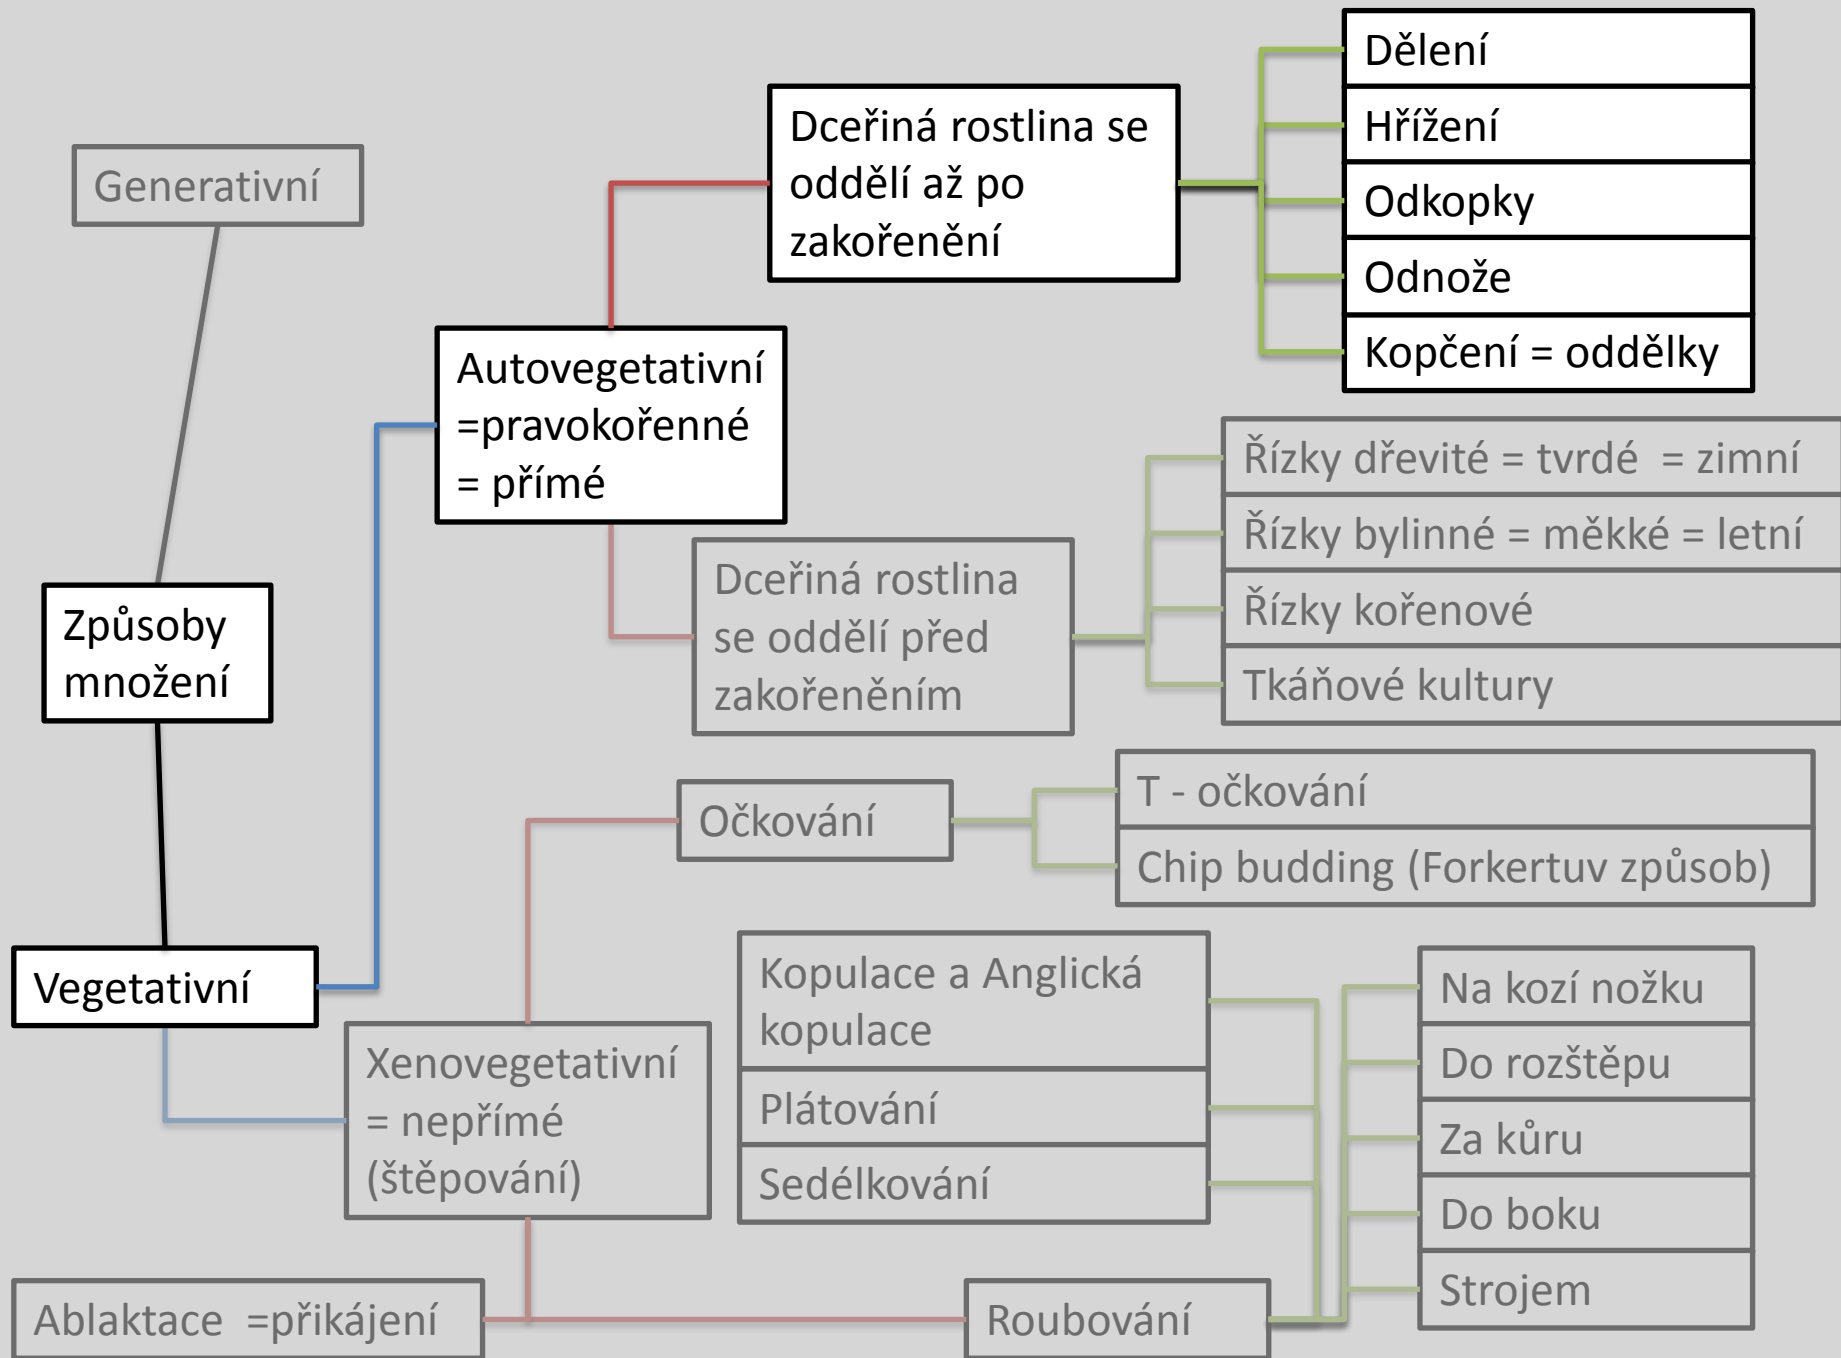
Generativní

Způsoby množení

Vegetativní

Autovegetativní =pravokořenné = přímé

Dceřiná rostlina se oddělí až po zakořenění

Dělení

Hřížení

Odkopky

Odnože

Kopčení = oddělky

Dceřiná rostlina se oddělí před zakořeněním

Řízky dřevité = tvrdé = zimní

Řízky bylinné = měkké = letní

Řízky kořenové

Tkáňové kultury

Xenovegetativní = nepřímé (štěpování)

Očkování

T - očkování

Chip budding (Forkertuv způsob)

Kopulace a Anglická kopulace

Plátování

Sedélkování

Na kozí nožku

Do rozštěpu

Za kůru

Do boku

Strojem

Ablaktace =přikájení

Roubování